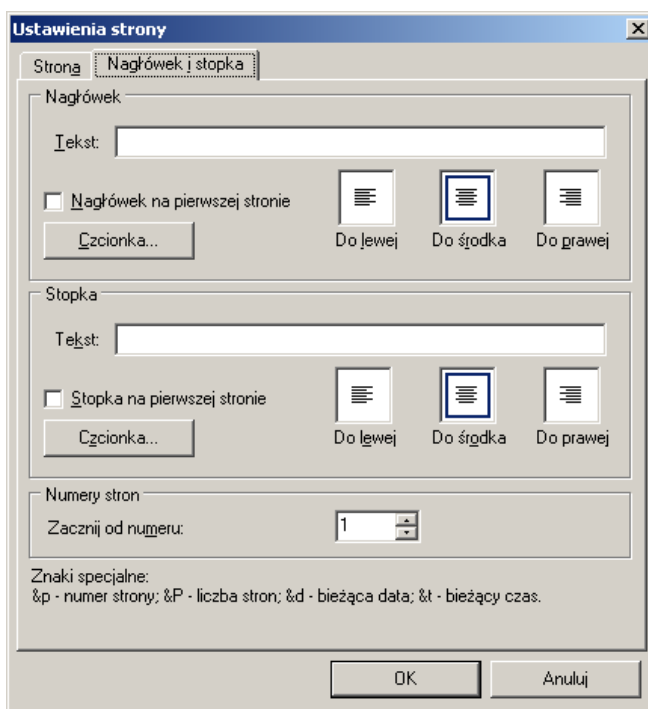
Ustawienia strony

Strona | Nagłówek i stopka

Nagłówek

Tekst:

Nagłówek na pierwszej stronie

Czcionka...

Do lewej | Do środka | Do prawej

Stopka

Tekst:

Stopka na pierwszej stronie

Czcionka...

Do lewej | Do środka | Do prawej

Numery stron

Zacznij od numeru: 1

Znaki specjalne:
&p - numer strony; &P - liczba stron; &d - bieżąca data; &t - bieżący czas.

OK | Anuluj